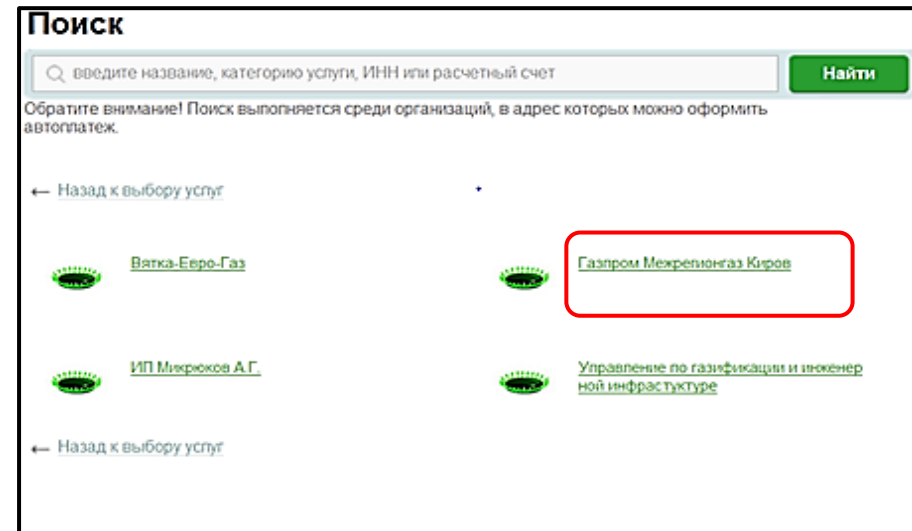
Поиск

введите название, категорию услуги, ИНН или расчетный счет

Найти

Обратите внимание! Поиск выполняется среди организаций, в адрес которых можно оформить автоплатеж.

← Назад к выбору услуг

Вятка-Евро-Газ

Газпром Межрегионгаз Киров

ИП Микрюков А.Г.

Управление по газификации и инженерной инфрастуктуре

← Назад к выбору услуг